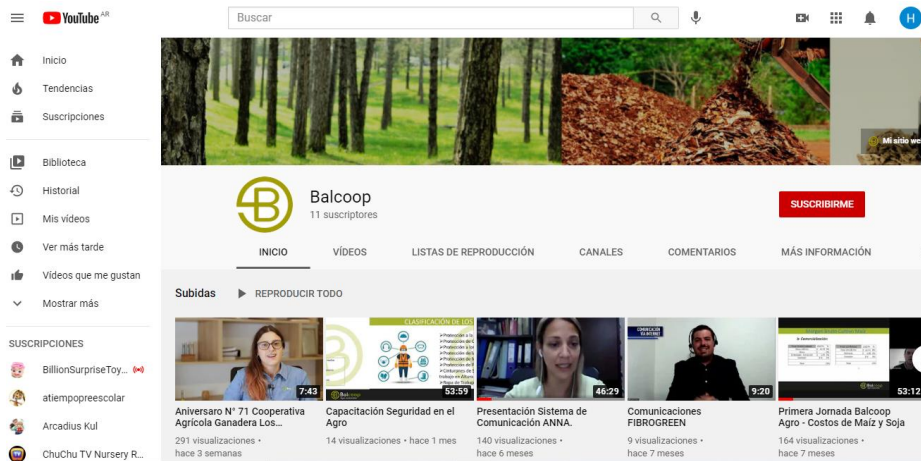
YouTube AR

Buscar

H

Inicio
Tendencias
Suscripciones

Biblioteca
Historial
Mis videos
Ver más tarde
Videos que me gustan
Mostrar más

SUSCRIPCIONES
BillionSurpriseToy...
atiempopreescolar
Arcadius Kul
ChuChu TV Nursery R...

Mi sitio we

Balcoop
11 suscriptores

SUSCRIBIRME

INICIO
VIDEOS
LISTAS DE REPRODUCCIÓN
CANALES
COMENTARIOS
MÁS INFORMACIÓN

Subidas
REPRODUCIR TODO

7:43
Aniversaro N° 71 Cooperativa Agrícola Ganadera Los...
291 visualizaciones • hace 3 semanas

CLASIFICACIÓN DE LOS
53:59
Capacitación Seguridad en el Agro
14 visualizaciones • hace 1 mes

46:29
Presentación Sistema de Comunicación ANNA.
140 visualizaciones • hace 6 meses

9:20
Comunicaciones FIBROGREEN
9 visualizaciones • hace 7 meses

53:12
Primera Jornada Balcoop Agro - Costos de Maíz y Soja
164 visualizaciones • hace 7 meses